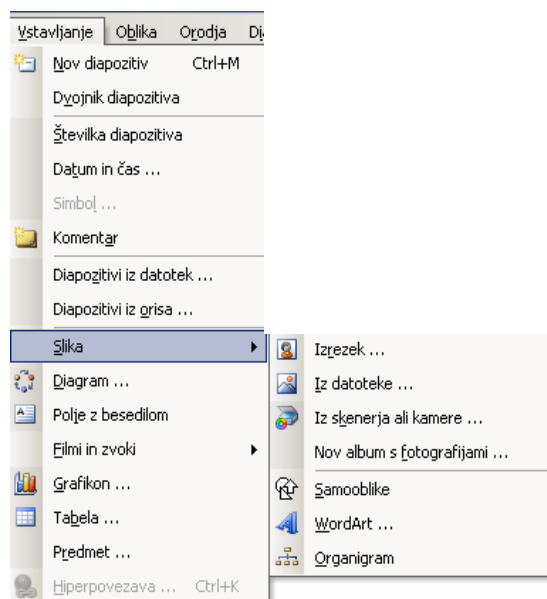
Vstavljanje Oblika Orodja Di

Nov diapozitiv Ctrl+M
Dvojnik diapozitiva
Številka diapozitiva
Datum in čas ...
Simbol ...
Komentar
Diapozitivi iz datotek ...
Diapozitivi iz orisa ...
Slika
Diagram ...
Polje z besedilom
Filmi in zvoki
Grafikon ...
Tabela ...
Predmet ...
Hiperpovezava ... Ctrl+K

Izrezek ...
Iz datoteke ...
Iz skenerja ali kamere ...
Nov album s fotografijami ...
Samooblike
WordArt ...
Organigram